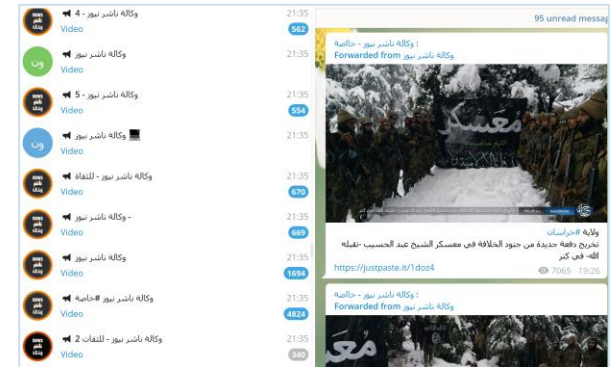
وكالة ناشر نيوز - 4
Video
21:35
562

وكالة ناشر نيوز
Video
21:35
ون

وكالة ناشر نيوز - 5
Video
21:35
554

وكالة ناشر نيوز
Video
21:35
ون

وكالة ناشر نيوز - للثقاة
Video
21:35
670

وكالة ناشر نيوز -
Video
21:35
669

وكالة ناشر نيوز
Video
21:35
1694

وكالة ناشر نيوز #خاصة
Video
21:35
4824

وكالة ناشر نيوز - للثقات 2
Video
21:35
340

95 unread messa

وكالة ناشر نيوز - خاصة :
Forwarded from وكالة ناشر نيوز

معسكر

ولاية #خراسان
تخريج دفعة جديدة من جنود الخلافة في معسكر الشيخ عبد الحسيب -تقبله الله- في كنر
https://justpaste.it/1doz4
7065 19:26

وكالة ناشر نيوز - خاصة :
Forwarded from وكالة ناشر نيوز

معس